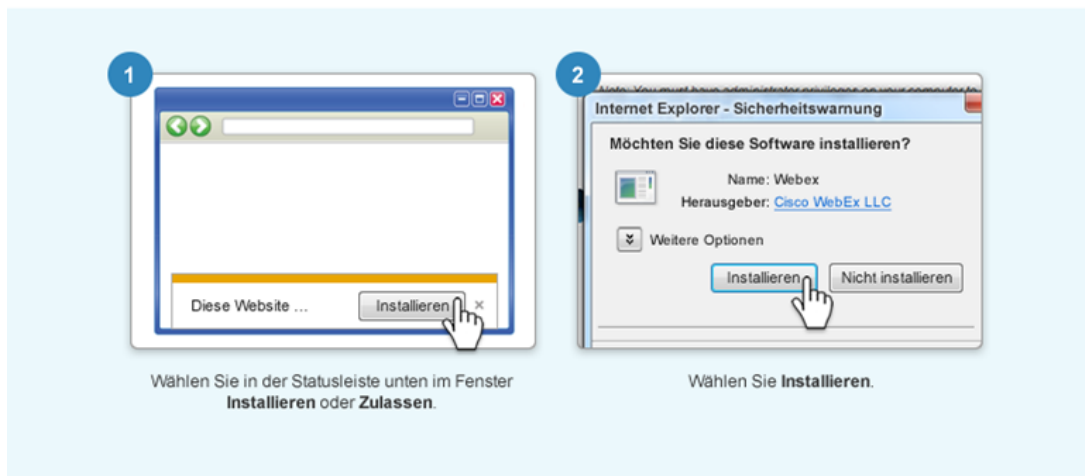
1

Diese Website ...

Installieren

×

Wählen Sie in der Statusleiste unten im Fenster **Installieren** oder **Zulassen**.

2

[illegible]

Internet Explorer - Sicherheitswarnung

Möchten Sie diese Software installieren?

Name: Webex

Herausgeber: Cisco WebEx LLC

Weitere Optionen

Installieren

Nicht installieren

Wählen Sie **Installieren**.